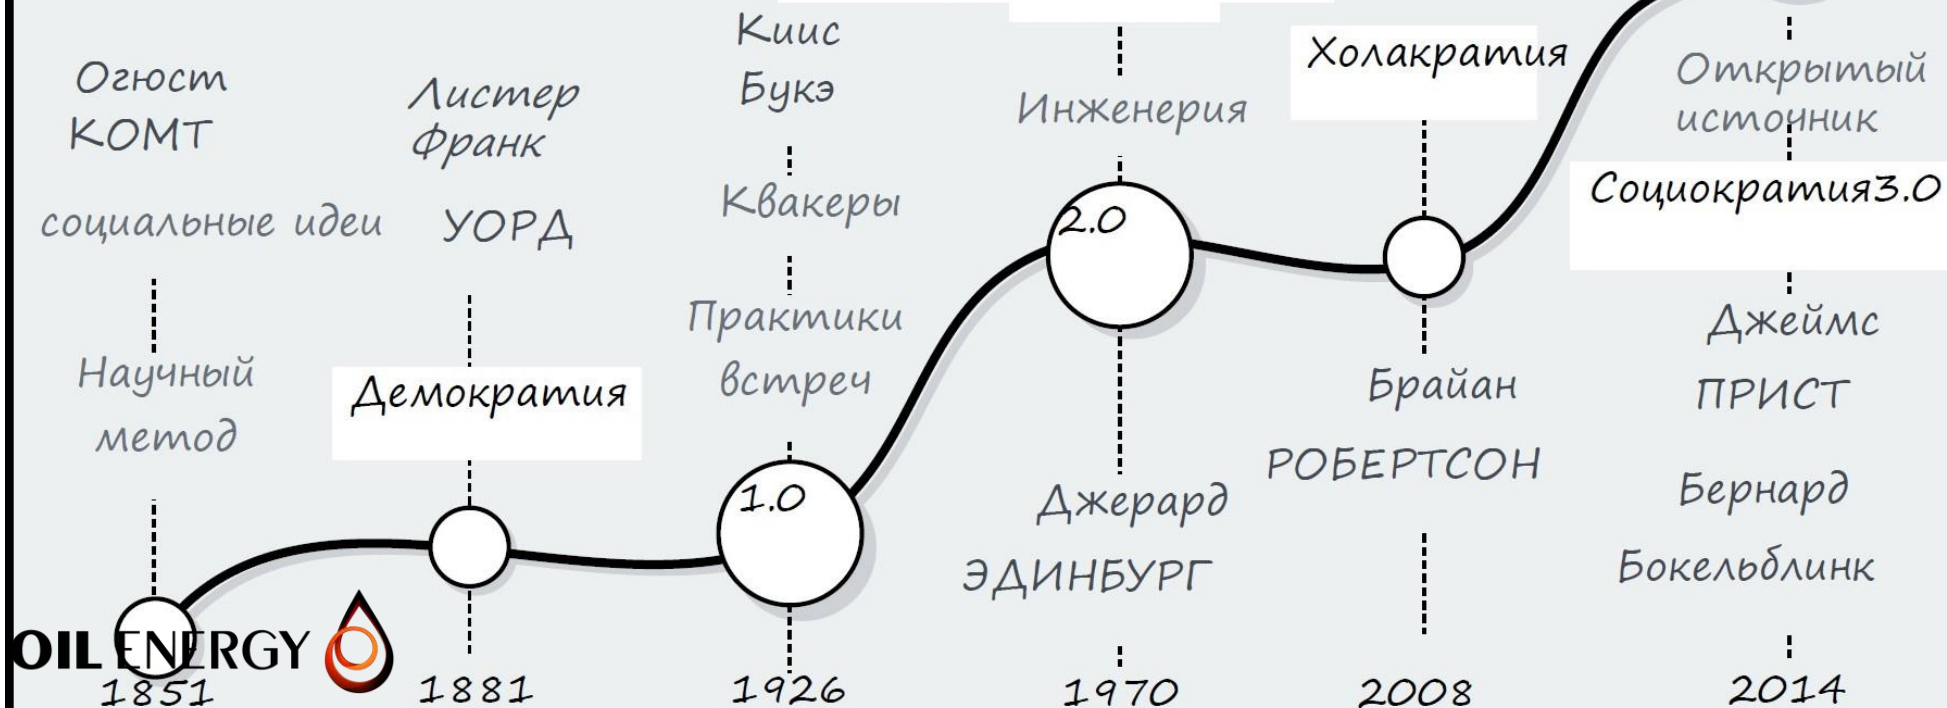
Огюст КОМТ

социальные идеи

Научный метод

1851

Листер Франк

УОРД

Демократия

1881

Киис Букэ

Квакеры

Практики встреч

1.0

1926

Инженерия

2.0

Джерард ЭДИНБУРГ

1970

Холакратия

Брайан РОБЕРТСОН

2008

Открытый источник

Социократия3.0

Джеймс ПРИСТ

Бернард Бокельблинк

2014

OIL ENERGY